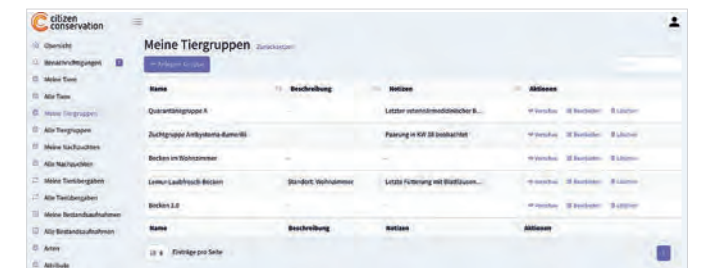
citizen conservation

Übersicht
Benachrichtigungen
Meine Tiere
Alle Tiere
Meine Tiergruppen
Alle Tiergruppen
Meine Nachzuchten
Alle Nachzuchten
Meine Tierabgaben
Alle Tierabgaben
Meine Bestandsaufnahmen
Alle Bestandsaufnahmen
Arten
Attribute

Meine Tiergruppen Zurücksetzen

+ Anlegen

| Name | Beschreibung | Notizen | Aktionen |
|---|---|---|---|
| Quarantänegruppe A | — | Letzter veterinärmedizinischer B... | Anzeigen Bearbeiten Löschen |
| Zuchtgruppe Ambystoma dumerilii | — | Paarung in KW 18 beobachtet | Anzeigen Bearbeiten Löschen |
| Becken im Wohnzimmer | — | — | Anzeigen Bearbeiten Löschen |
| Lemur-Laubfrosch-Becken | Standort: Wohnzimmer | Letzte Fütterung mit Blattläusen... | Anzeigen Bearbeiten Löschen |
| Becken 2.0 | — | — | Anzeigen Bearbeiten Löschen |
| Name | Beschreibung | Notizen | Aktionen |

10 Einträge pro Seite

1